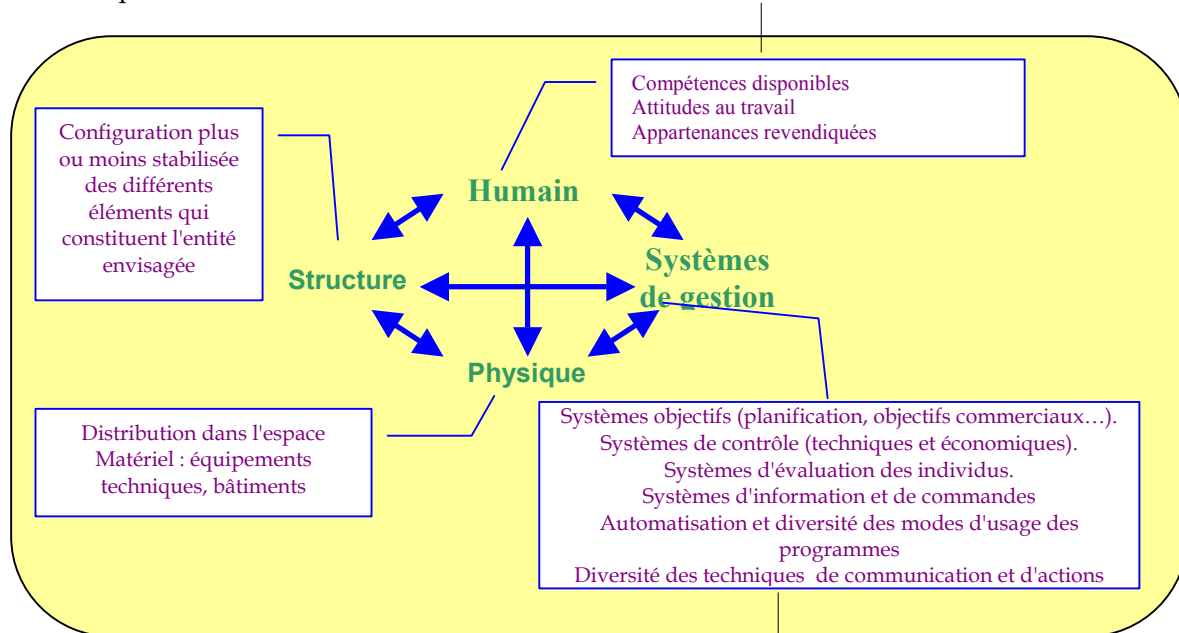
Compétences disponibles
Attitudes au travail
Appartenances revendiquées

Configuration plus ou moins stabilisée des différents éléments qui constituent l'entité envisagée

Humain

Structure

Systèmes de gestion

Physique

Distribution dans l'espace
Matériel : équipements techniques, bâtiments

Systèmes objectifs (planification, objectifs commerciaux…).
Systèmes de contrôle (techniques et économiques).
Systèmes d'évaluation des individus.
Systèmes d'information et de commandes
Automatisation et diversité des modes d'usage des programmes
Diversité des techniques de communication et d'actions